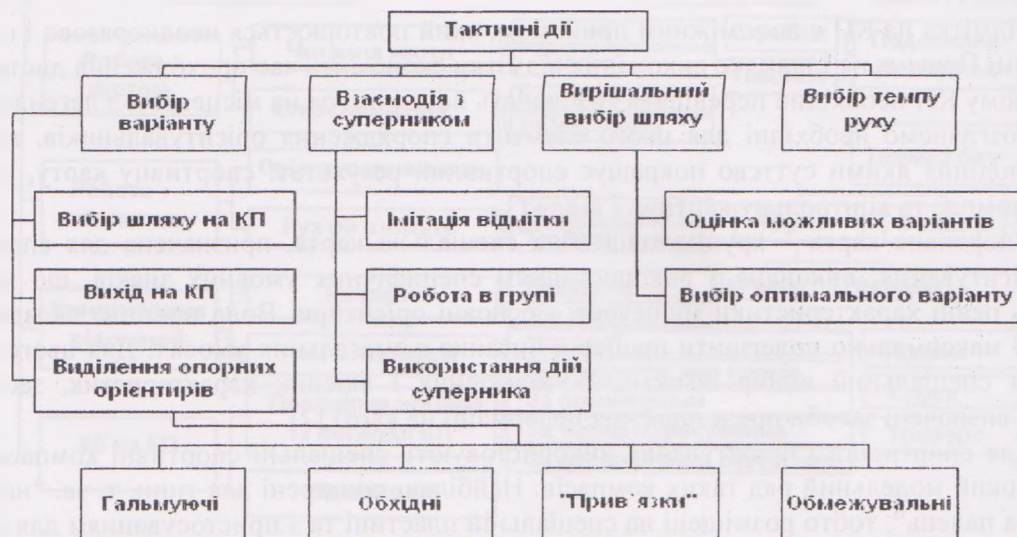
Тактичні дії

Вибір варіанту

Вибір шляху на КП

Вихід на КП

Виділення опорних орієнтирів

Взаємодія з суперником

Імітація відмітки

Робота в групі

Використання дій суперника

Вирішальний вибір шляху

Вибір темпу руху

Оцінка можливих варіантів

Вибір оптимального варіанту

Гальмуючі

Обхідні

"Прив'язки"

Обмежувальні